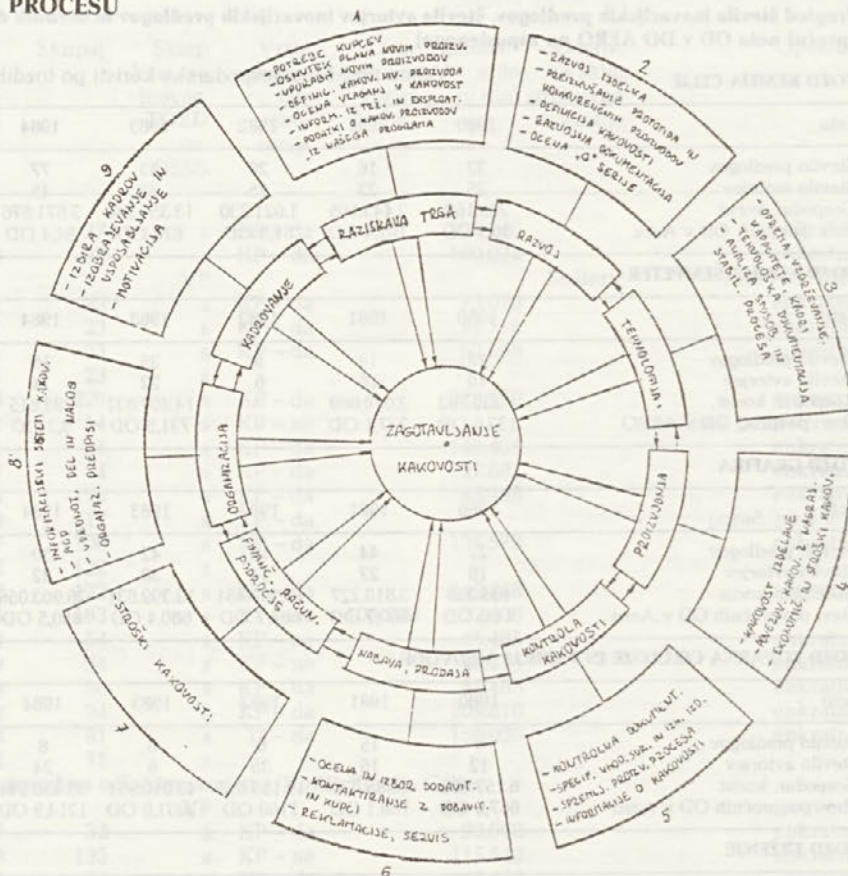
PROCESU

pregled števila inovacijskih predlogov, števila avtorjev inovacijskih predlogov in koristi po tredih

ZAGOTAVLJANJE KAKOVOSTI

RAZISKAVA TRGA

RAZVOJ

TEHNOLOGIJA

PROIZVODNJA

KONTROLA KAKOVOSTI

NABAVA - PRODAJA

FINANČ. RAČUN. PODROČJE

ORGANIZACIJA

KADROVANJE

- POTREBE KUPCEV
- OSNUTEK PLANA NOVIH PROIZV.
- UPORABNI NOVIH PROIZVODOV
- DEFINIC. KAKOV. NIV. PROIZVODA
- OCENA VLAGANJ V KAKOVOST
- INFORM. IZ TRŽ. IN EKSPLOAT.
- PODATKI O KAKOV. PROIZVODOV IZ VSEGA PROGRAMA

2
- RAZVOJ IZDELKA
- PREIZKUŠANJE PROTOTIPA IN KONKURENČNIH PROIZVODOV
- DEFINICIJA KAKOVOSTI
- ZAGOTAVLJANJE DOKUMENTACIJA
- OCENA "O" SERIJE

3
- OPREMA, VZDRŽEVANJE
- KAPACITETE, KADRI
- TEHNOLOŠKA DOKUMENTACIJA
- AVDITA SISTEM.
- STATIS. PROCESA

4
- KAKOVOST IZDELANE
- PREVENT. KAKOV. KASRAL.
- EVOLUCIJA STROŠKI KAKOV.

5
- KONTROLA DOKUMENT.
- SPECIF. VHOD. SUR. IN TEH. IZD.
- SPREML. PROIZV. PROCESA
- INFORMACIJE O KAKOVOSTI

6
- OCENA IN IZBOR DOBAVIT.
- KONTAKTIRANJE Z DOBAVIT. IN KUPCI
- REKLAMACIJE, SERVIS

7
STROŠKI KAKOVOSTI

8
- INFORMACIJSKI SISTEM KAKOV.
- ADO
- VREDNOT. DEL IN NALOG
- ORGANIZ. PREDPISI

9
- IZBIRA KADROV
- IZOBRAŽEVANJE
- USPOSABLJANJE IN MOTIVACIJA